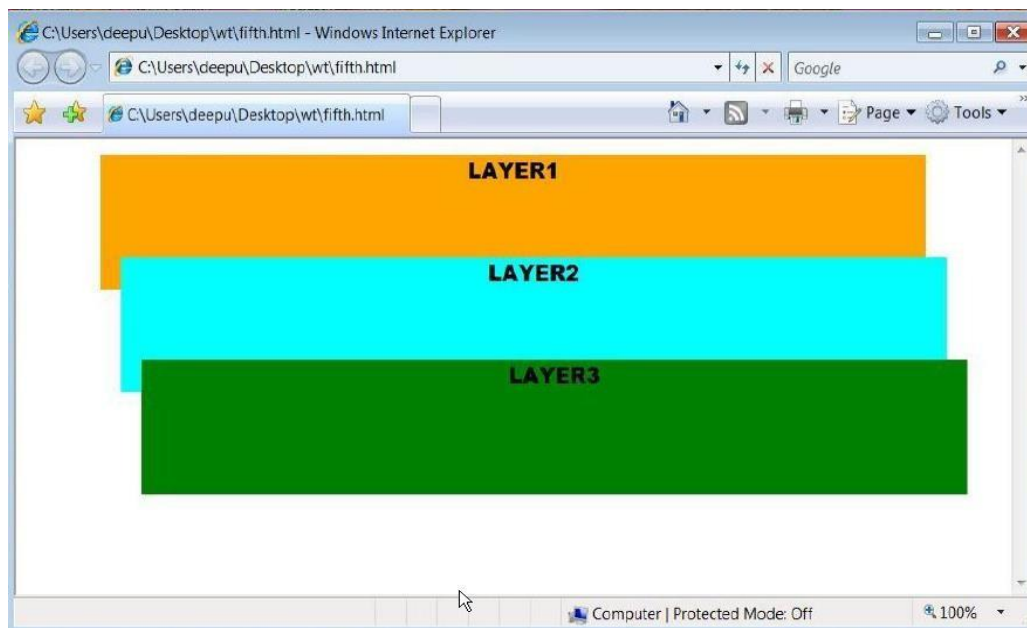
C:\Users\deepu\Desktop\wt\fifth.html - Windows Internet Explorer

C:\Users\deepu\Desktop\wt\fifth.html

Google

C:\Users\deepu\Desktop\wt\fifth.html

Page ▾ Tools ▾

LAYER1

LAYER2

LAYER3

Computer | Protected Mode: Off

100%